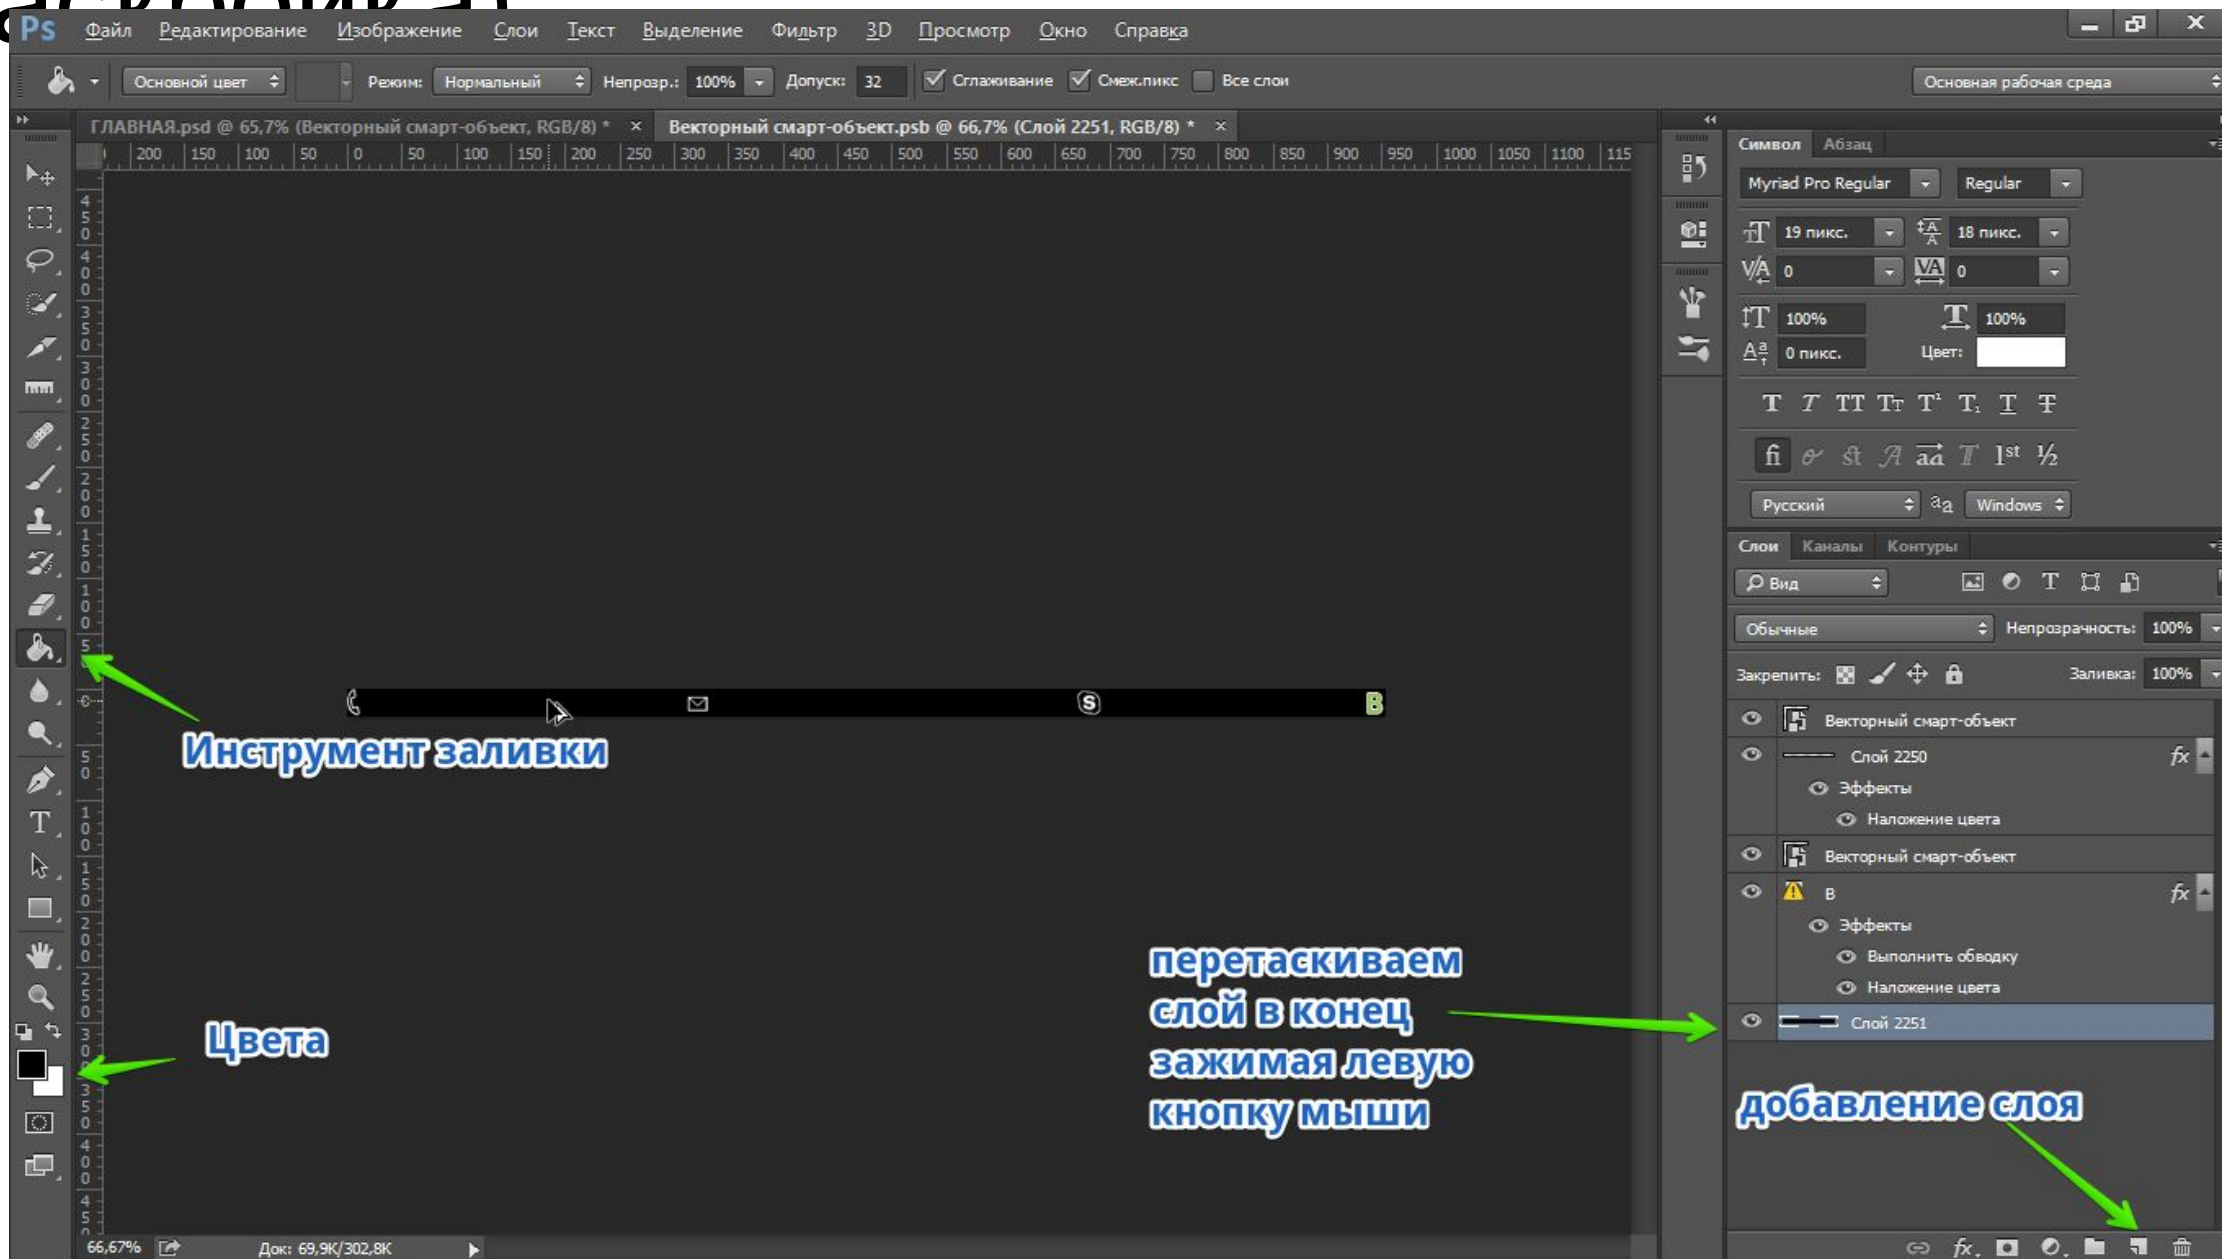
Ps Файл Редактирование Изображение Слои Текст Выделение Фильтр 3D Просмотр Окно Справка

Основной цвет Режим: Нормальный Непрозр.: 100% Допуск: 32 Сглаживание Смеж.пикс Все слои Основная рабочая среда

ГЛАВНАЯ.psd @ 65,7% (Векторный смарт-объект, RGB/8) * × Векторный смарт-объект.psb @ 66,7% (Слой 2251, RGB/8) * ×

200 150 100 50 0 50 100 150 200 250 300 350 400 450 500 550 600 650 700 750 800 850 900 950 1000 1050 1100 115

Символ Абзац
Myriad Pro Regular Regular
19 пикс. 18 пикс.
0 0
100% 100%
0 пикс. Цвет:
Русский Windows

Слои Каналы Контуры
Вид
Обычные Непрозрачность: 100%
Закрепить: Заливка: 100%
Векторный смарт-объект
Слой 2250
Эффекты
Наложение цвета
Векторный смарт-объект
B
Эффекты
Выполнить обводку
Наложение цвета
Слой 2251

Инструмент заливки

Цвета

перетаскиваем слой в конец зажимая левую кнопку мыши

добавление слоя

66,67% Док: 69,9K/302,8K